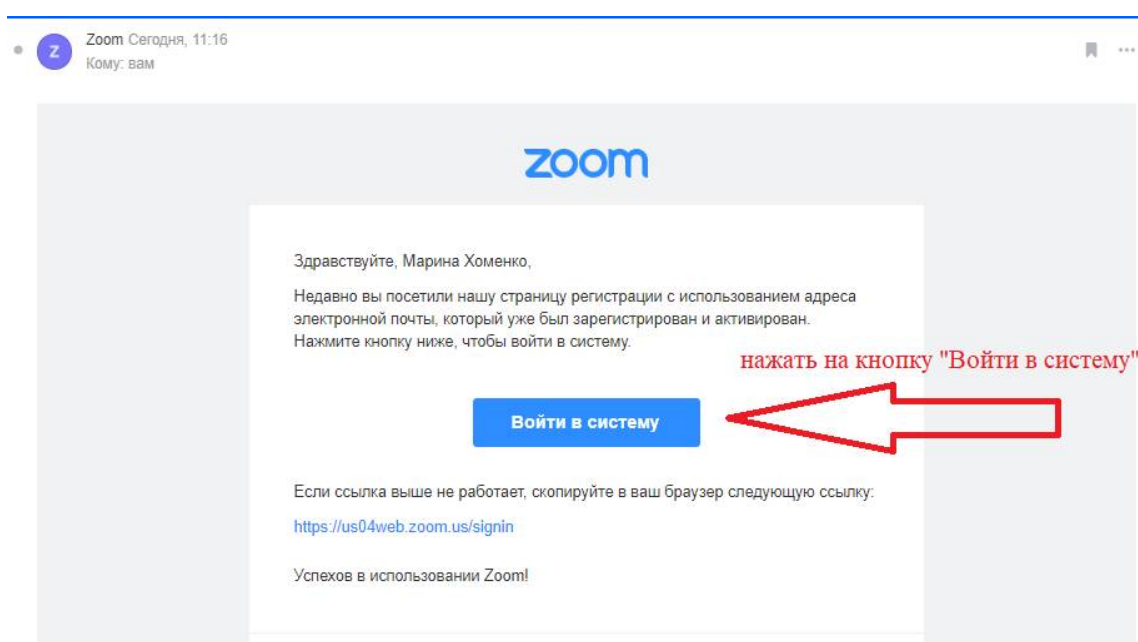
Z Zoom Сегодня, 11:16
Кому: вам

zoom

Здравствуйте, Марина Хоменко,

Недавно вы посетили нашу страницу регистрации с использованием адреса электронной почты, который уже был зарегистрирован и активирован. Нажмите кнопку ниже, чтобы войти в систему.

нажать на кнопку "Войти в систему"

Войти в систему

Если ссылка выше не работает, скопируйте в ваш браузер следующую ссылку:

https://us04web.zoom.us/signin

Успехов в использовании Zoom!